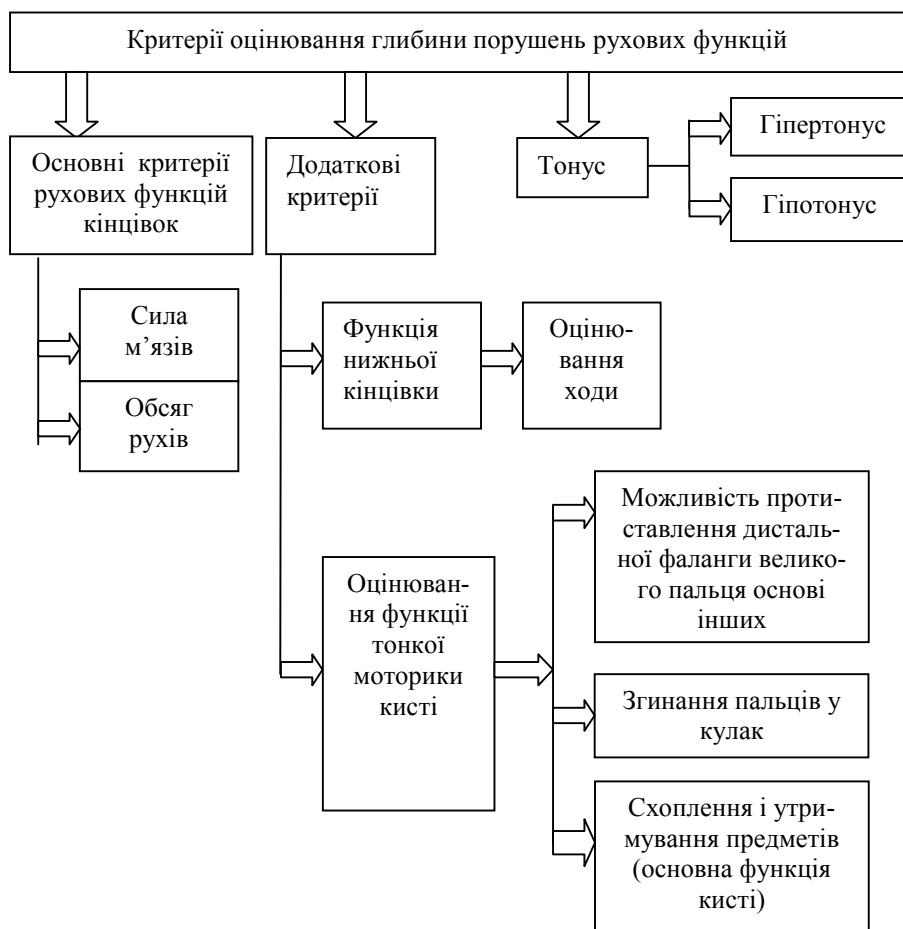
Критерії оцінювання глибини порушень рухових функцій

Основні критерії рухових функцій кінцівок

Додаткові критерії

Тонус

Гіпертонус

Гіпотонус

Сила м’язів

Обсяг рухів

Функція нижньої кінцівки

Оцінювання ходи

Оцінювання функції тонкої моторики кисті

Можливість протиставлення дистальної фаланги великого пальця основі інших

Згинання пальців у кулак

Схоплення і утримування предметів (основна функція кисті)